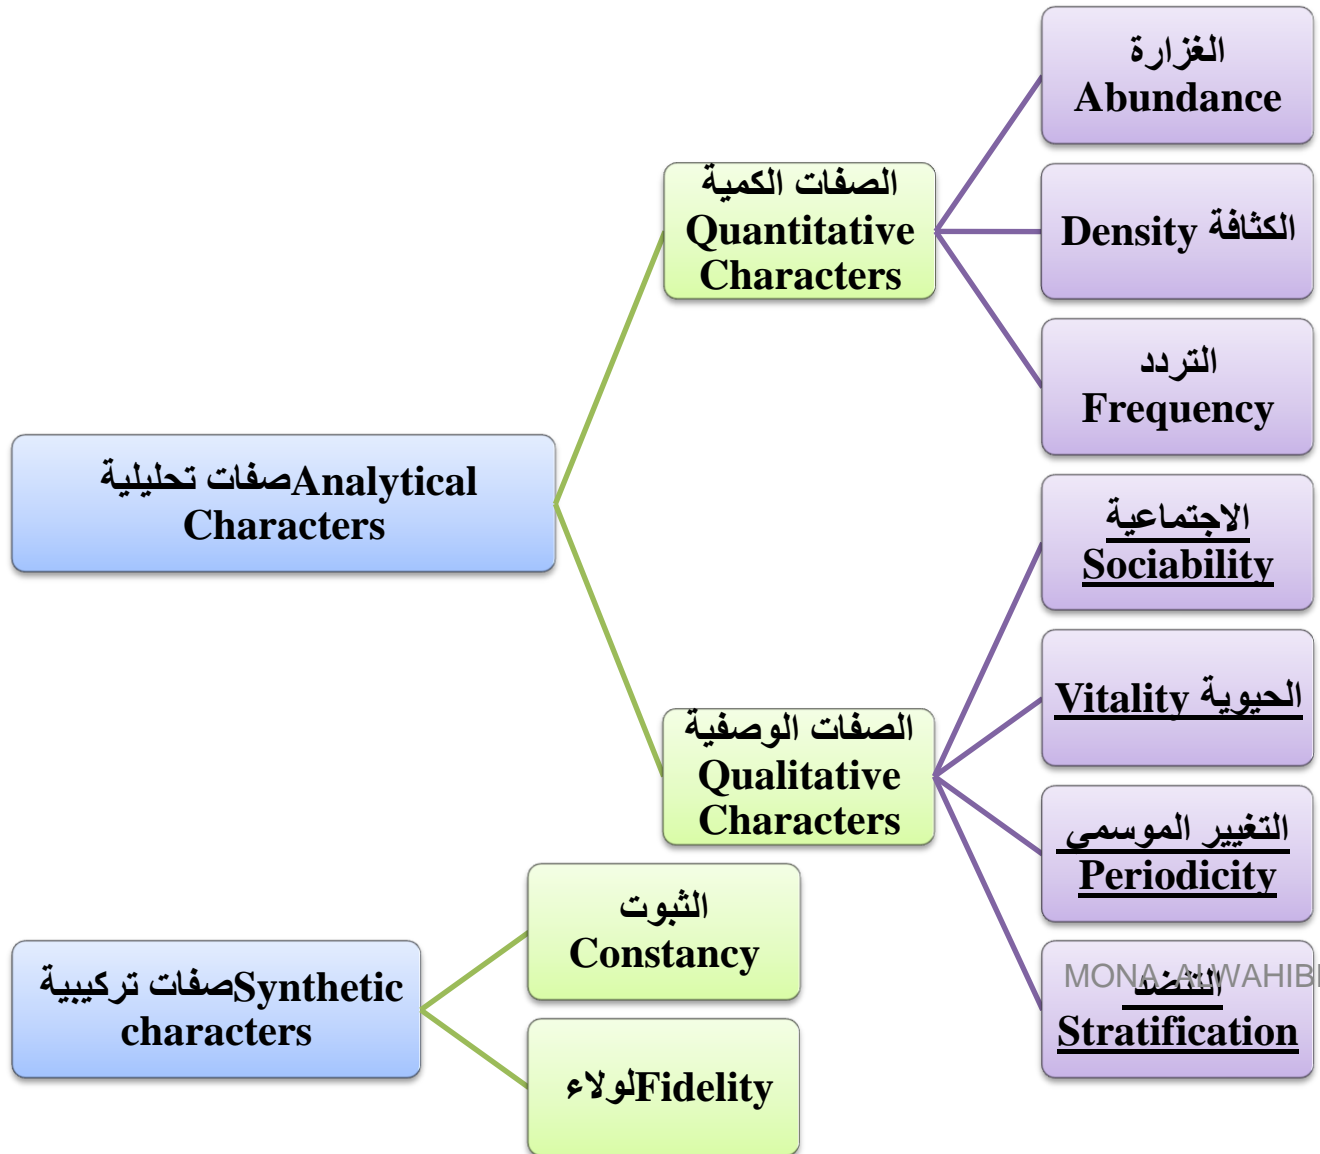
صفات تحليليةAnalytical Characters

الصفات الكمية Quantitative Characters

الغزارة Abundance

Density الكثافة

التردد Frequency

الصفات الوصفية Qualitative Characters

الاجتماعية Sociability

Vitality الحيوية

التغيير الموسمي Periodicity

التنضد Stratification

MONA ALWAHIBI

صفات تركيبيةSynthetic characters

الثبوت Constancy

لولاءFidelity